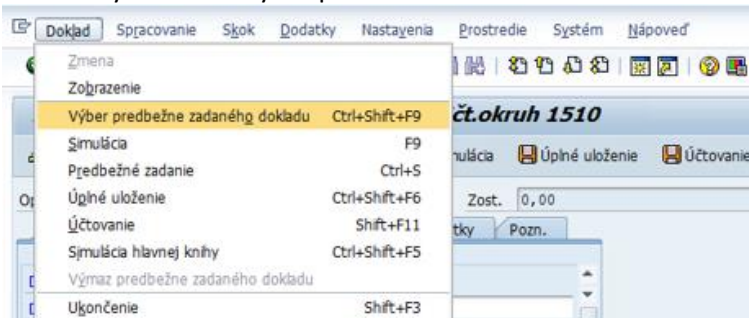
Doklad Spracovanie Skok Dodatky Nastavenia Prostredie Systém Nápoveď

Zmena
Zobrazenie
Výber predbežne zadaného dokladu Ctrl+Shift+F9
Simulácia F9
Predbežné zadanie Ctrl+S
Úplné uloženie Ctrl+Shift+F6
Účtovanie Shift+F11
Simulácia hlavnej knihy Ctrl+Shift+F5
Výmaz predbežne zadaného dokladu
Ukončenie Shift+F3

čt.okruh 1510

mulácia Úplné uloženie Účtovanie

Zost. 0,00

tky Pozn.